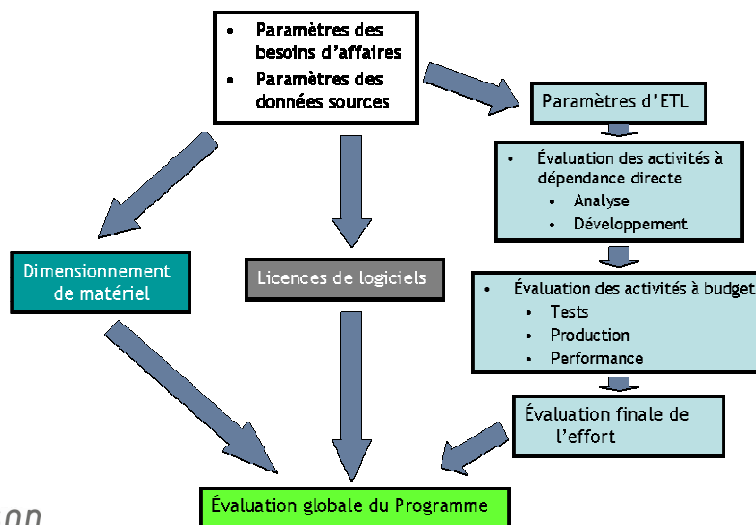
- Paramètres des besoins d'affaires
- Paramètres des données sources

Paramètres d'ETL

- Évaluation des activités à dépendance directe
  - Analyse
  - Développement

Dimensionnement de matériel

Licences de logiciels

- Évaluation des activités à budget
  - Tests
  - Production
  - Performance

Évaluation finale de l'effort

Évaluation globale du Programme

on